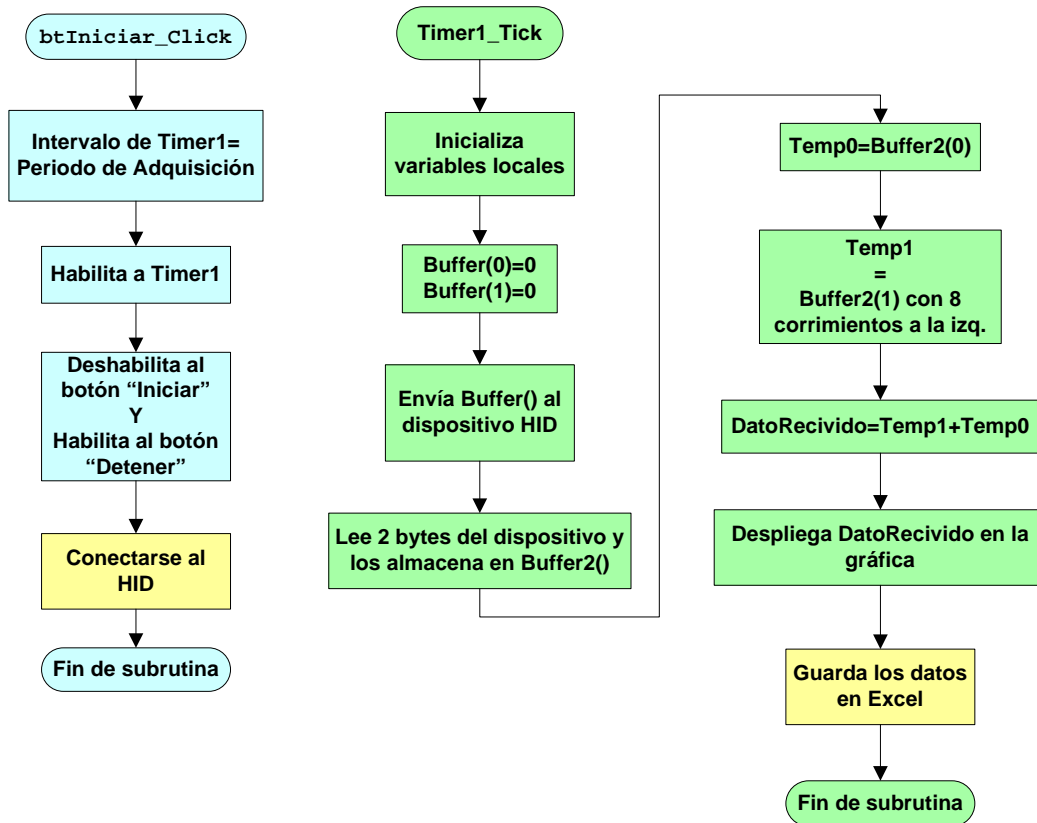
btIniciar_Click

Intervalo de Timer1= Periodo de Adquisición

Habilita a Timer1

Deshabilita al botón “Iniciar” Y Habilita al botón “Detener”

Conectarse al HID

Fin de subrutina

Timer1_Tick

Inicializa variables locales

Buffer(0)=0
Buffer(1)=0

Envía Buffer() al dispositivo HID

Lee 2 bytes del dispositivo y los almacena en Buffer2()

Temp0=Buffer2(0)

Temp1
=
Buffer2(1) con 8 corrimientos a la izq.

DatoRecivido=Temp1+Temp0

Despliega DatoRecivido en la gráfica

Guarda los datos en Excel

Fin de subrutina